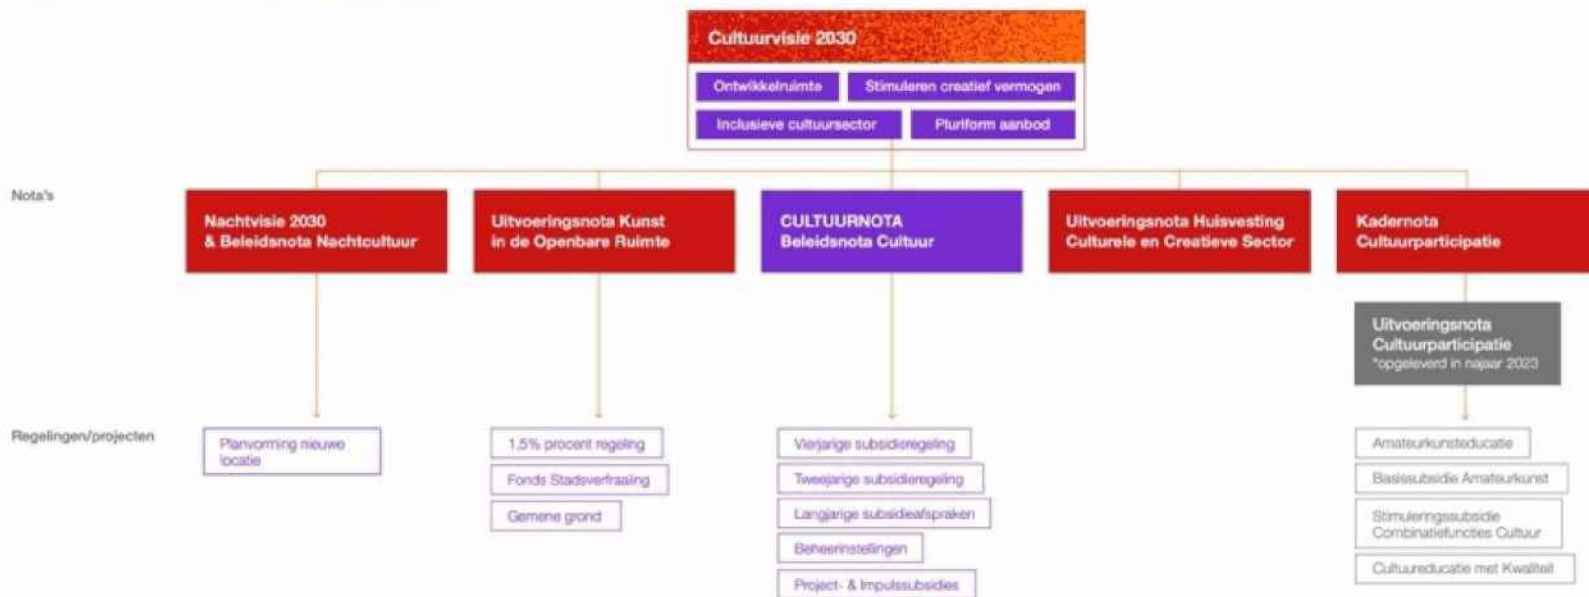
Cultuurvisie 2030

Ontwikkelruimte
Stimuleren creatief vermogen
Inclusieve cultuursector
Pluriform aanbod

Nota's

Nachtvisie 2030 & Beleidsnota Nachtcultuur

Uitvoeringsnota Kunst in de Openbare Ruimte

CULTUURNOTA Beleidsnota Cultuur

Uitvoeringsnota Huisvesting Culturele en Creatieve Sector

Kadernota Cultuurparticipatie

Uitvoeringsnota Cultuurparticipatie
*opgeleverd in najaar 2023

Regelingen/projecten

Planvorming nieuwe locatie

1,5% procent regeling
Fonds Stadsverfraaiing
Gemene grond

Vierjarige subsidieregeling
Tweejarige subsidieregeling
Langjarige subsidieafspraken
Beheerinstellingen
Project- & Impulssubsidies

Amateurkunsteducatie
Basissubsidie Amateurkunst
Stimuleringssubsidie Combinatiefuncties Cultuur
Cultuureducatie met Kwaliteit